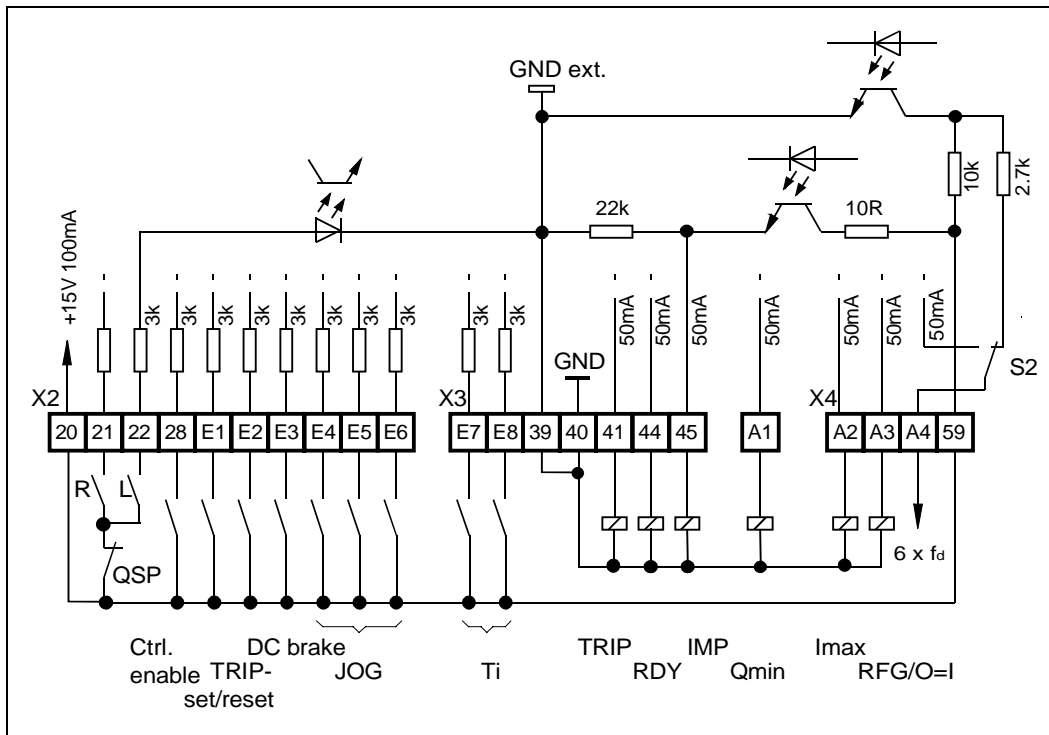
GND ext.

22k

10R

10k

2.7k

+15V 100mA

3k 3k 3k 3k 3k 3k 3k 3k

3k 3k

50mA 50mA 50mA

50mA

50mA 50mA 50mA

GND

S2

X2

| 20 | 21 | 22 | 28 | E1 | E2 | E3 | E4 | E5 | E6 |
|---|---|---|---|---|---|---|---|---|---|

X3

| E7 | E8 | 39 | 40 | 41 | 44 | 45 |
|---|---|---|---|---|---|---|

| A1 |
|---|

X4

| A2 | A3 | A4 | 59 |
|---|---|---|---|

R L

QSP

6 x $f_d$

Ctrl. enable

TRIP- set/reset

DC brake

JOG

Ti

TRIP

RDY

IMP

Qmin

Imax

RFG/O=I